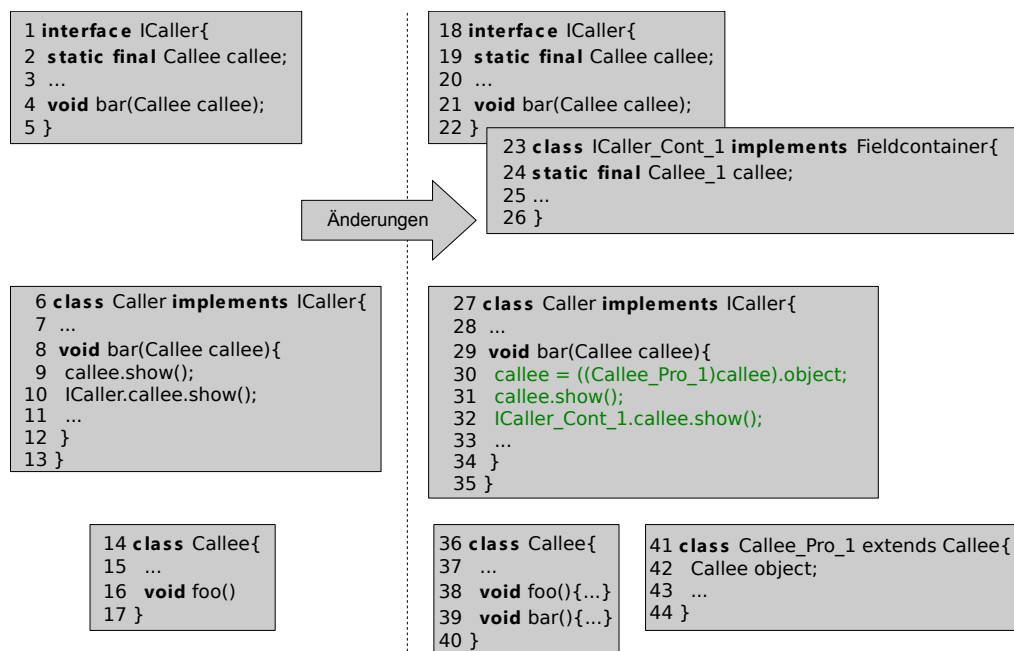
1 **interface** ICaller{
2 **static final** Callee callee;
3 ...
4 **void** bar(Callee callee);
5 }

18 **interface** ICaller{
19 **static final** Callee callee;
20 ...
21 **void** bar(Callee callee);
22 }

23 **class** ICaller_Cont_1 **implements** Fieldcontainer{
24 **static final** Callee_1 callee;
25 ...
26 }

Änderungen

6 **class** Caller **implements** ICaller{
7 ...
8 **void** bar(Callee callee){
9 callee.show();
10 ICaller.callee.show();
11 ...
12 }
13 }

27 **class** Caller **implements** ICaller{
28 ...
29 **void** bar(Callee callee){
30 callee = ((Callee_Pro_1)callee).object;
31 callee.show();
32 ICaller_Cont_1.callee.show();
33 ...
34 }
35 }

14 **class** Callee{
15 ...
16 **void** foo()
17 }

36 **class** Callee{
37 ...
38 **void** foo(){...}
39 **void** bar(){...}
40 }

41 **class** Callee_Pro_1 extends Callee{
42 Callee object;
43 ...
44 }